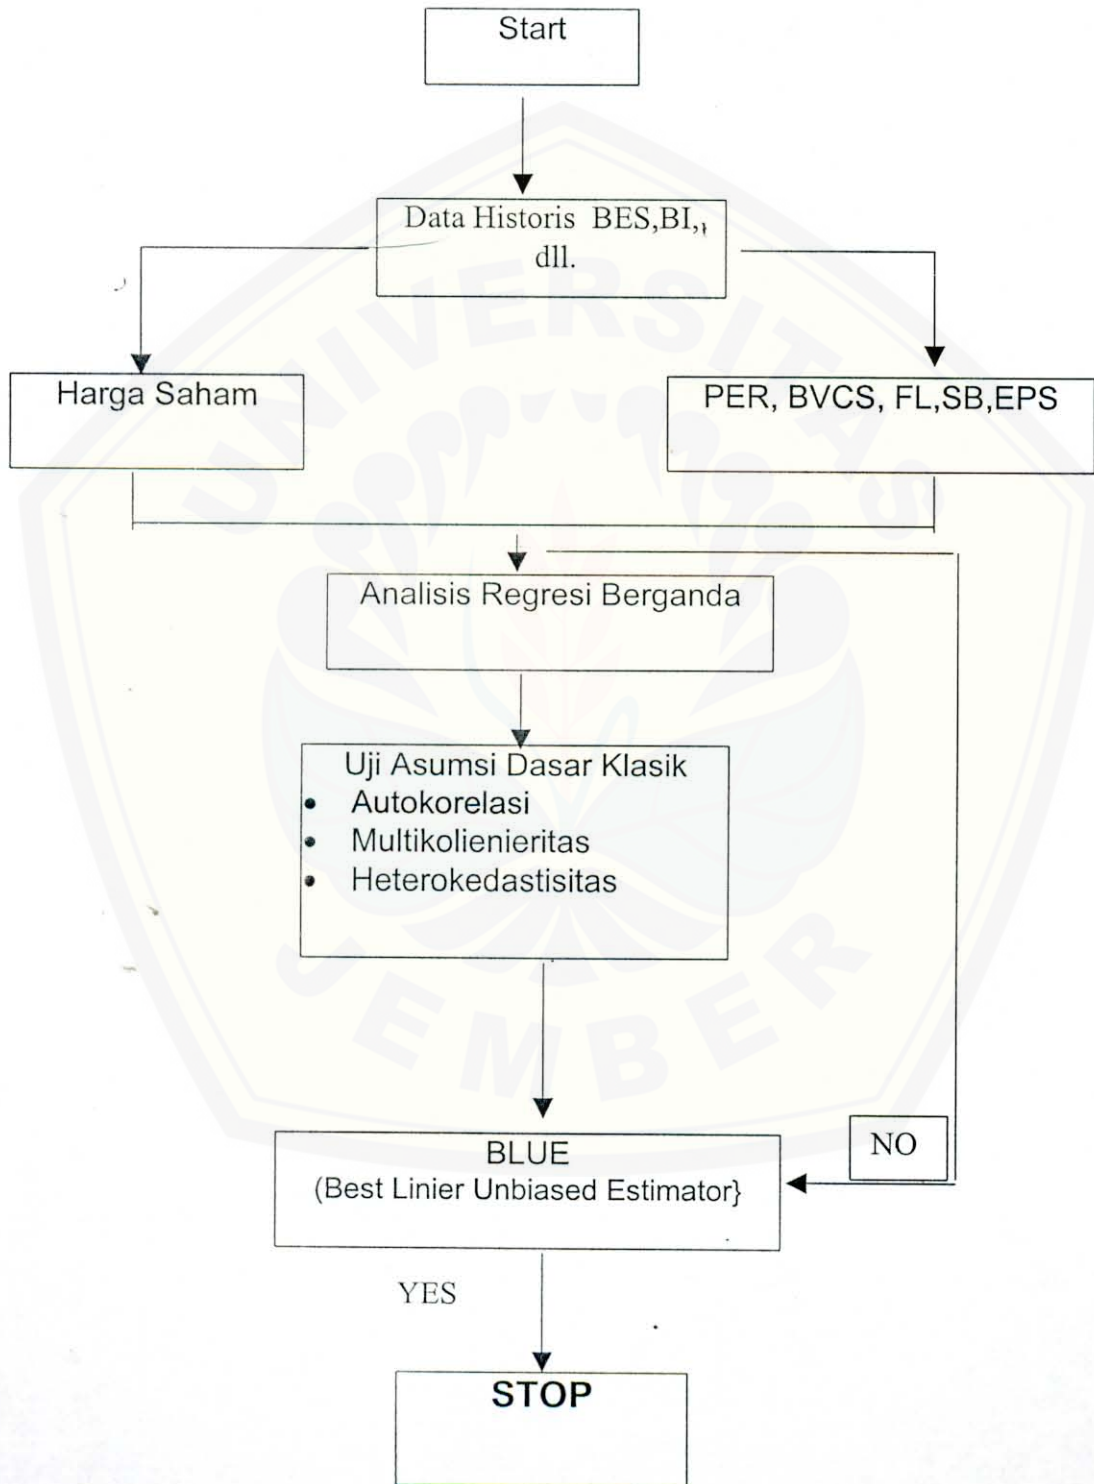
Start

Data Historis BES,BI,, dll.

Harga Saham

PER, BVCS, FL,SB,EPS

Analisis Regresi Berganda

Uji Asumsi Dasar Klasik
- Autokorelasi
- Multikolienieritas
- Heterokedastisitas

NO

BLUE
(Best Linier Unbiased Estimator}

YES

STOP

UNIVERSITAS JEMBER